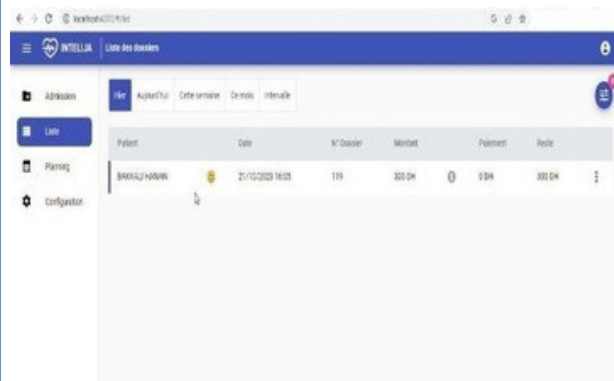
localhost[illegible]

INTELLIA | Liste des dossiers

Admission
Liste
Planning
Configuration

Hier | Aujourd'hui | Cette semaine | Ce mois | Intervalle

| Patient | Date | N° Dossier | Montant | Paiement | Reste |
|---|---|---|---|---|---|
| BAKKALI HANAN | 21/10/2020 16:05 | 119 | 300 DH | 0 DH | 300 DH |